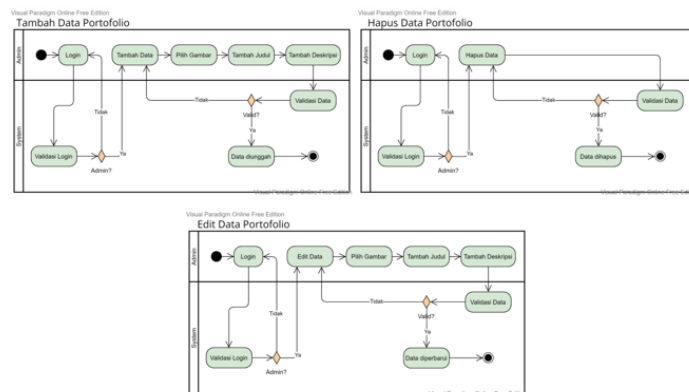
Visual Paradigm Online Free Edition
Tambah Data Portofolio

Admin
Login
Tambah Data
Pilih Gambar
Tambah Judul
Tambah Deskripsi
Tidak
Tidak
Validasi Data
Valid?
Ya
System
Validasi Login
Ya
Admin?
Data diunggah
Visual Paradigm Online Free Edition

Visual Paradigm Online Free Edition
Hapus Data Portofolio

Admin
Login
Hapus Data
Tidak
Tidak
Validasi Data
Valid?
Ya
System
Validasi Login
Ya
Admin?
Data dihapus
Visual Paradigm Online Free Edition

Visual Paradigm Online Free Edition
Edit Data Portofolio

Admin
Login
Edit Data
Pilih Gambar
Tambah Judul
Tambah Deskripsi
Tidak
Tidak
Validasi Data
Valid?
Ya
System
Validasi Login
Ya
Admin?
Data diperbarui
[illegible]